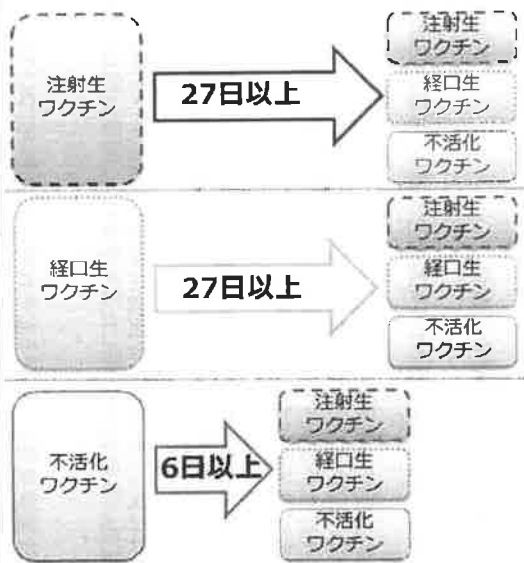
注射生ワクチン

27日以上

注射生ワクチン

経口生ワクチン

不活化ワクチン

経口生ワクチン

27日以上

注射生ワクチン

経口生ワクチン

不活化ワクチン

不活化ワクチン

6日以上

注射生ワクチン

経口生ワクチン

不活化ワクチン